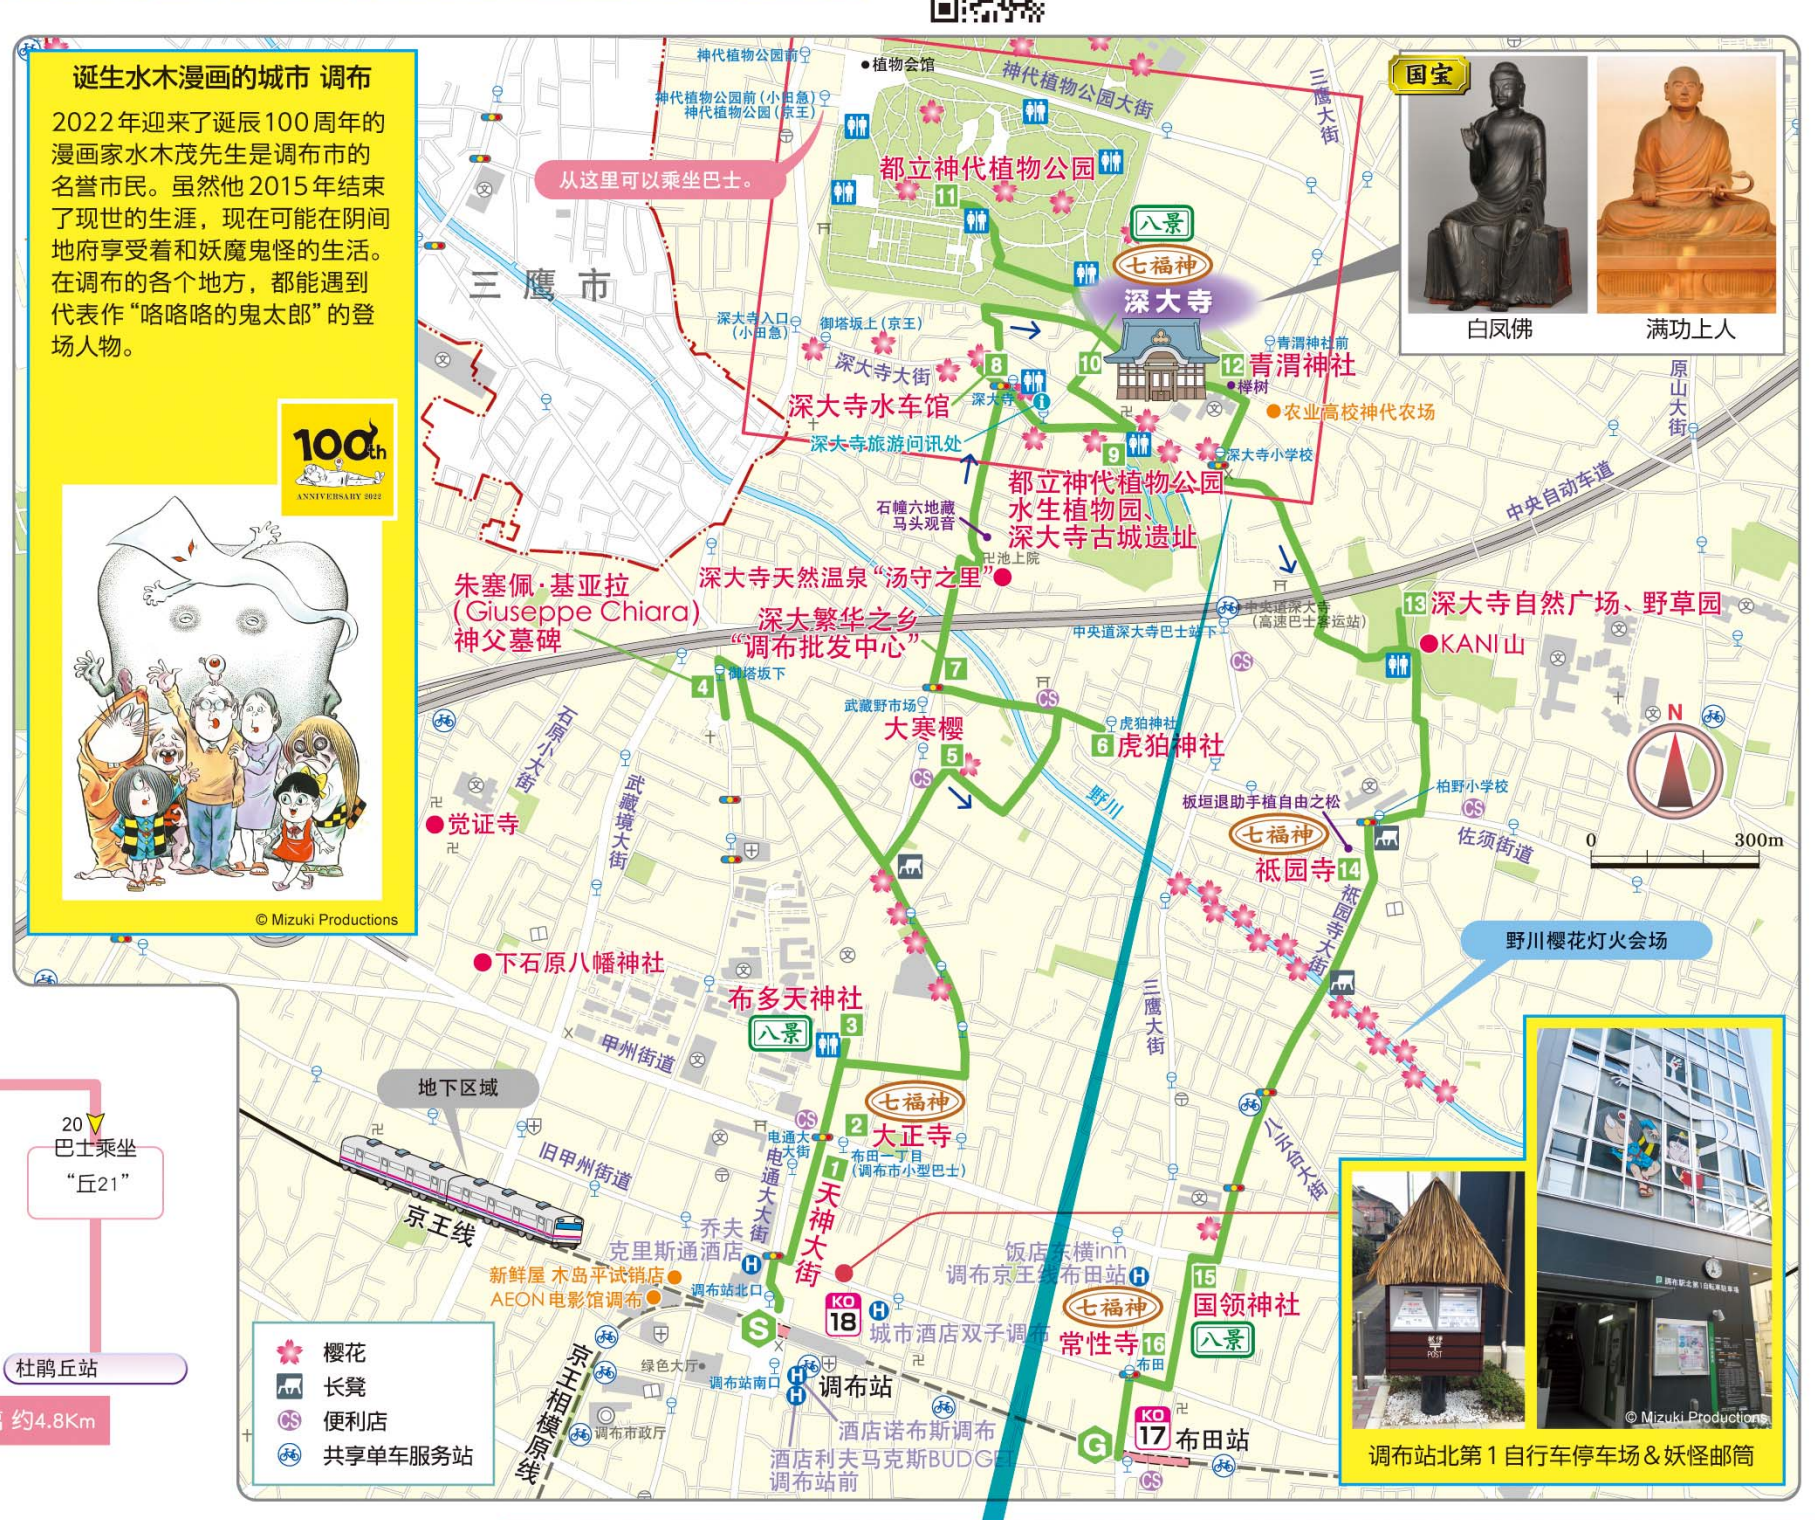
诞生水木漫画的城市 调布

2022年迎来了诞辰100周年的漫画家水木茂先生是调布市的名誉市民。虽然他2015年结束了现世的生涯，现在可能在阴间地府享受着和妖魔鬼怪的生活。在调布的各个地方，都能遇到代表作“咯咯咯的鬼太郎”的登场人物。

100th ANNIVERSARY 2022

© Mizuki Productions

神代植物公园前
植物会馆
神代植物公园前（小田急）
神代植物公园（京王）
神代植物公园大街
从这里可以乘坐巴士。
都立神代植物公园
11
八景
七福神
深大寺
三鹰市
三鹰大街
国宝
白凤佛
满功上人
深大寺入口（小田急）
御塔坂上（京王）
深大寺大街
8
10
12 青渭神社
青渭神社前
榉树
深大寺水车馆
深大寺
农业高校神代农场
深大寺旅游问讯处
9
深大寺小学校
都立神代植物公园
水生植物园、
深大寺古城遗址
石幢六地藏
马头观音
池上院
深大寺天然温泉“汤守之里”
中央自动车道
原山大街
朱塞佩·基亚拉
(Giuseppe Chiara)
神父墓碑
深大繁华之乡
“调布批发中心”
中央道深大寺（高速巴士停车站）
中央道深大寺巴士站下
13 深大寺自然广场、野草园
KANI山
4
御塔坂下
7
CS
武藏野市场
石原小大街
武藏境大街
大寒樱
5
虎狛神社
6 虎狛神社
N
柏野小学校
野川
板垣退助手植自由之松
七福神
祇园寺
14
佐须街道
0 300m
觉证寺
祇园寺大街
野川樱花灯火会场
下石原八幡神社
布多天神社
八景
3
甲州街道
三鹰大街
地下区域
七福神
2 大正寺
20
巴士乘坐
“丘21”
电通大
电通大大街
1
布田一丁目（调布市小型巴士）
天神大街
旧甲州街道
京王线
八云台大街
乔夫酒店
克里斯通酒店
新鲜屋 木岛平试销店
AEON电影馆调布
调布站北口
S
KO 18
饭店东横inn
调布京王华布田站
城市酒店双子调布
七福神
常性寺
16
15 国领神社
八景
布田
杜鹃丘站
约4.8Km
樱花
长凳
便利店
共享单车服务站
京王相模原线
绿色大厅
调布站南口
调布市政厅
调布站
酒店诺布斯调布
酒店利夫马克斯BUDGET调布站前
G
KO 17 布田站
CS
调布站北第1自行车停车场＆妖怪邮筒
© Mizuki Productions